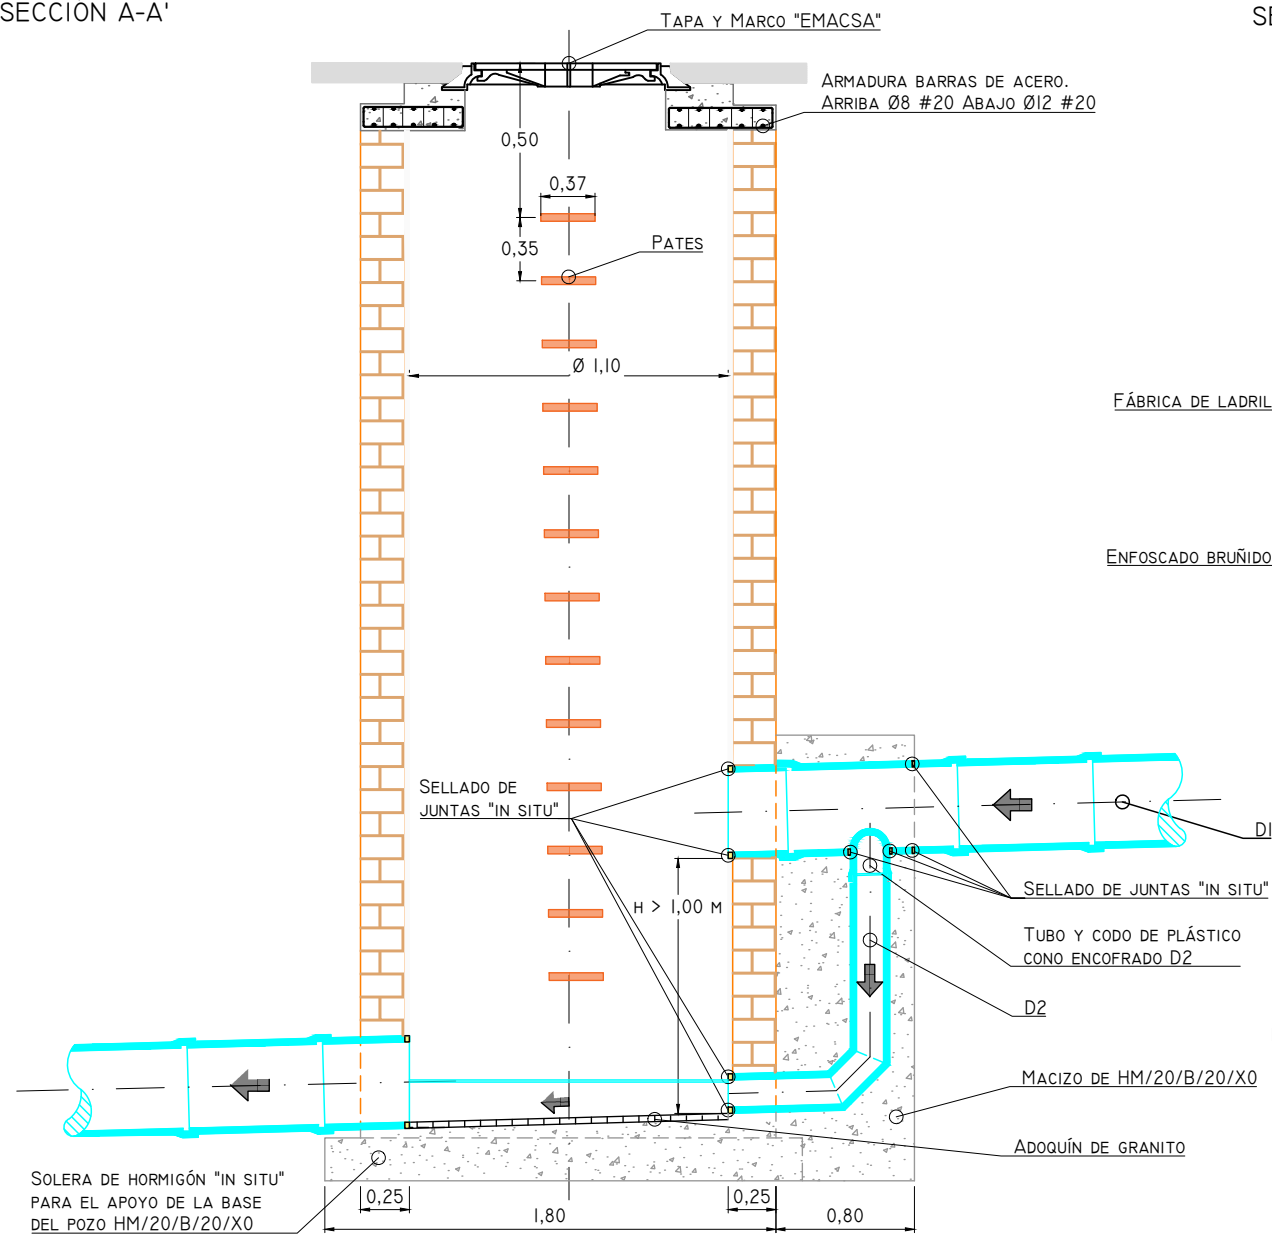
SECCION A-A'

SE

Tapa y Marco "EMACSA"

Armadura barras de acero.
Arriba Ø8 #20 Abajo Ø12 #20

0,50

0,37

0,35

Pates

Ø 1,10

Fábrica de ladril

Enfoscado bruñido

Sellado de juntas "in situ"

DI

H > 1,00 m

Sellado de juntas "in situ"

Tubo y codo de plástico
cono encofrado D2

D2

Macizo de HM/20/B/20/X0

Adoquín de granito

Solera de hormigón "in situ"
para el apoyo de la base
del pozo HM/20/B/20/X0

0,25

1,80

0,25

0,80